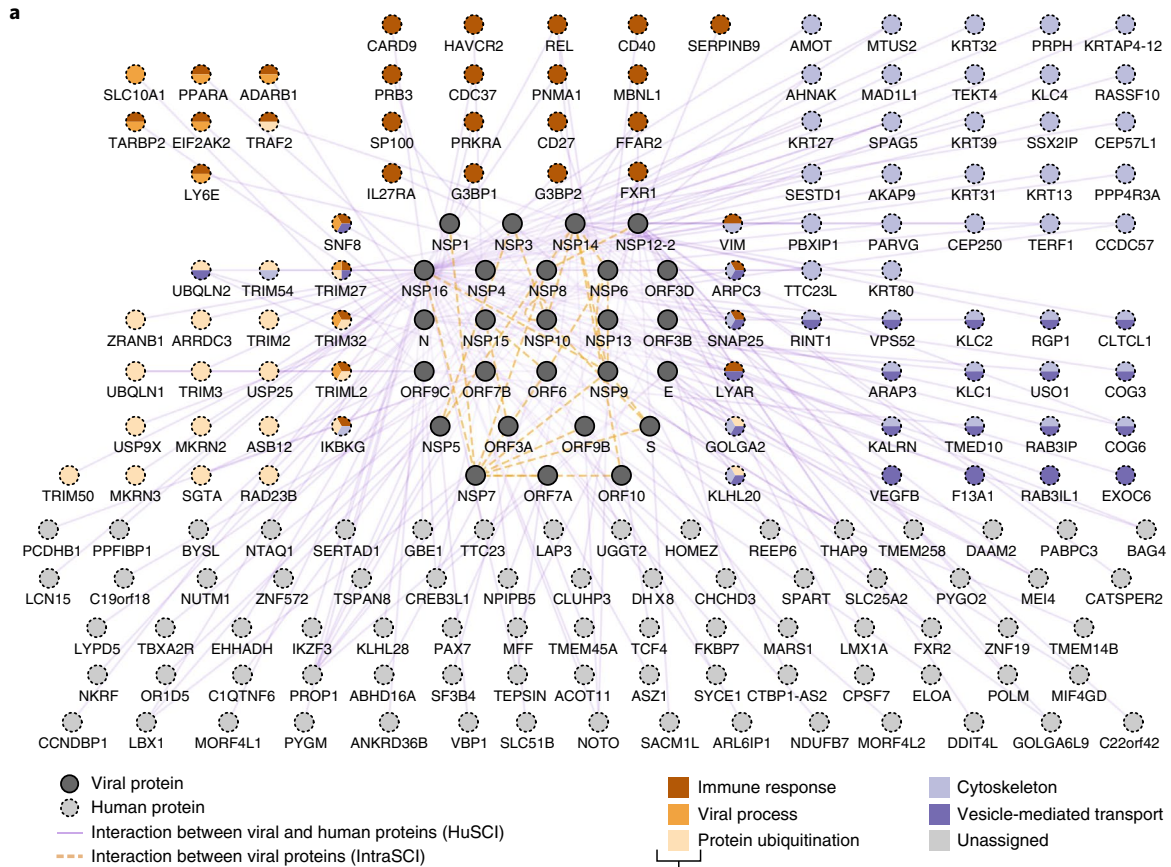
a

CARD9 HAVCR2 REL CD40 SERPINB9 AMOT MTUS2 KRT32 PRPH KRTAP4-12

SLC10A1 PPARA ADARB1 PRB3 CDC37 PNMA1 MBNL1 AHNAK MAD1L1 TEKT4 KLC4 RASSF10

TARBP2 EIF2AK2 TRAF2 SP100 PRKRA CD27 FFAR2 KRT27 SPAG5 KRT39 SSX2IP CEP57L1

LY6E IL27RA G3BP1 G3BP2 FXR1 SESTD1 AKAP9 KRT31 KRT13 PPP4R3A

SNF8 NSP1 NSP3 NSP14 NSP12-2 VIM PBXIP1 PARVG CEP250 TERF1 CCDC57

UBQLN2 TRIM54 TRIM27 NSP16 NSP4 NSP8 NSP6 ORF3D ARPC3 TTC23L KRT80

ZRANB1 ARRDC3 TRIM2 TRIM32 N NSP15 NSP10 NSP13 ORF3B SNAP25 RINT1 VPS52 KLC2 RGP1 CLTCL1

UBQLN1 TRIM3 USP25 TRIML2 ORF9C ORF7B ORF6 NSP9 E LYAR ARAP3 KLC1 USO1 COG3

USP9X MKRN2 ASB12 IKBKG NSP5 ORF3A ORF9B S GOLGA2 KALRN TMED10 RAB3IP COG6

TRIM50 MKRN3 SGTA RAD23B NSP7 ORF7A ORF10 KLHL20 VEGFB F13A1 RAB3IL1 EXOC6

PCDHB1 PPFIBP1 BYSL NTAQ1 SERTAD1 GBE1 TTC23 LAP3 UGGT2 HOMEZ REEP6 THAP9 TMEM258 DAAM2 PABPC3 BAG4

LCN15 C19orf18 NUTM1 ZNF572 TSPAN8 CREB3L1 NPIPB5 CLUHP3 DHX8 CHCHD3 SPART SLC25A2 PYGO2 MEI4 CATSPER2

LYPD5 TBXA2R EHHADH IKZF3 KLHL28 PAX7 MFF TMEM45A TCF4 FKBP7 MARS1 LMX1A FXR2 ZNF19 TMEM14B

NKRF OR1D5 C1QTNF6 PROP1 ABHD16A SF3B4 TEPSIN ACOT11 ASZ1 SYCE1 CTBP1-AS2 CPSF7 ELOA POLM MIF4GD

CCNDBP1 LBX1 MORF4L1 PYGM ANKRD36B VBP1 SLC51B NOTO SACM1L ARL6IP1 NDUFB7 MORF4L2 DDIT4L GOLGA6L9 C22orf42

Viral protein
Human protein
Interaction between viral and human proteins (HuSCI)
Interaction between viral proteins (IntraSCI)

Immune response
Viral process
Protein ubiquitination

Cytoskeleton
Vesicle-mediated transport
Unassigned